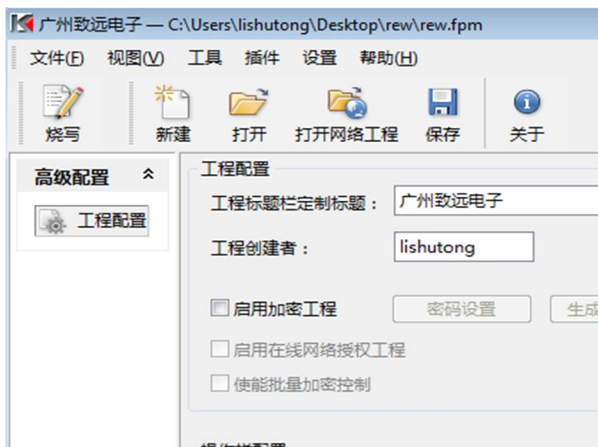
广州致远电子 — C:\Users\lishutong\Desktop\rew\rew.fpm

文件(F) 视图(V) 工具 插件 设置 帮助(H)

烧写 新建 打开 打开网络工程 保存 关于

高级配置

工程配置

工程配置

工程标题栏定制标题： 广州致远电子

工程创建者： lishutong

启用加密工程 密码设置 生成

启用在线网络授权工程

使能批量加密控制